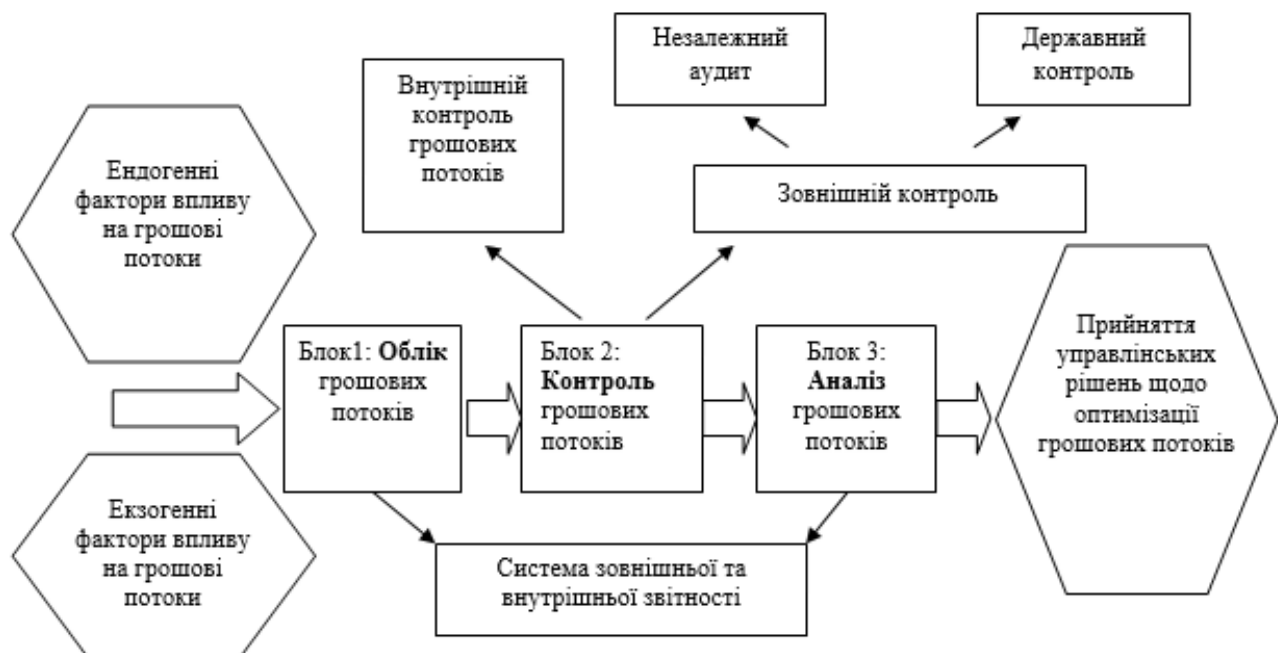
Незалежний аудит

Державний контроль

Внутрішній контроль грошових потоків

Зовнішній контроль

Ендогенні фактори впливу на грошові потоки

Блок1: **Облік** грошових потоків

Блок 2: **Контроль** грошових потоків

Блок 3: **Аналіз** грошових потоків

Прийняття управлінських рішень щодо оптимізації грошових потоків

Екзогенні фактори впливу на грошові потоки

Система зовнішньої та внутрішньої звітності